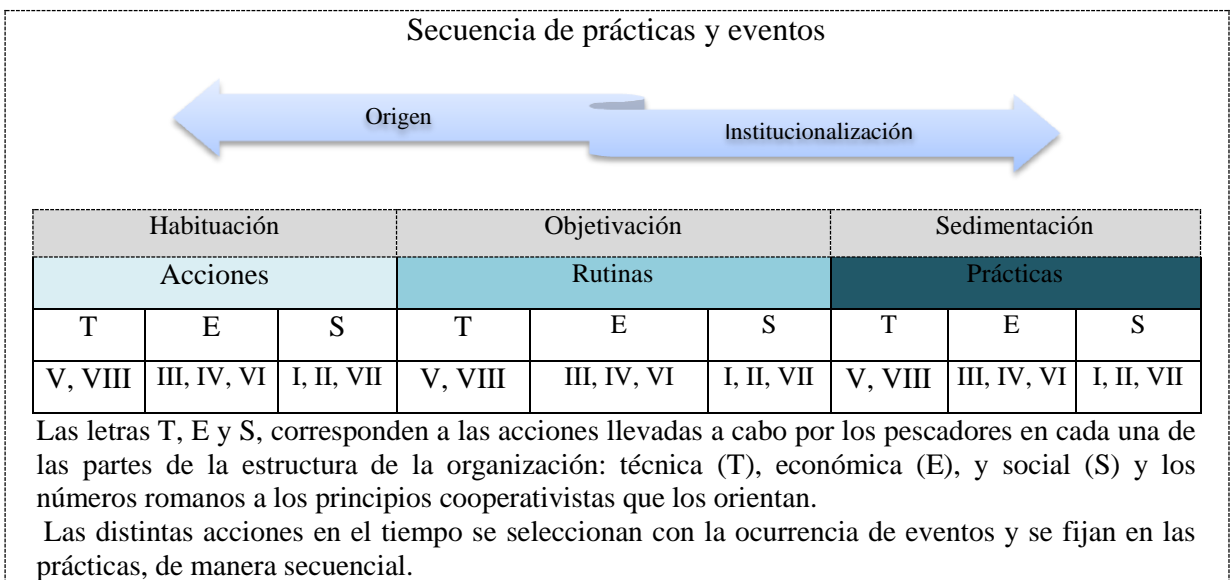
Secuencia de prácticas y eventos

Origen

Institucionalización

| Habituación | | | Objetivación | | | Sedimentación | | |
|---|---|---|---|---|---|---|---|---|
| Acciones | | | Rutinas | | | Prácticas | | |
| T | E | S | T | E | S | T | E | S |
| V, VIII | III, IV, VI | I, II, VII | V, VIII | III, IV, VI | I, II, VII | V, VIII | III, IV, VI | I, II, VII |

Las letras T, E y S, corresponden a las acciones llevadas a cabo por los pescadores en cada una de las partes de la estructura de la organización: técnica (T), económica (E), y social (S) y los números romanos a los principios cooperativistas que los orientan.

Las distintas acciones en el tiempo se seleccionan con la ocurrencia de eventos y se fijan en las prácticas, de manera secuencial.